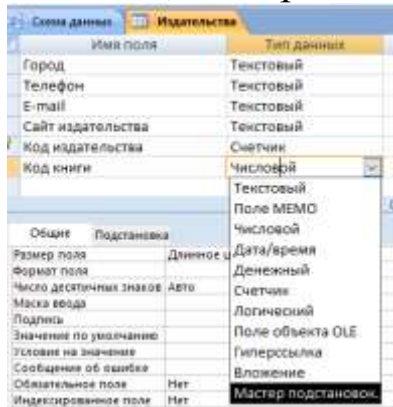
Схема данных | Издательства

| Имя поля | Тип данных |
|---|---|
| Город | Текстовый |
| Телефон | Текстовый |
| E-mail | Текстовый |
| Сайт издательства | Текстовый |
| Код издательства | Счетчик |
| Код книги | Числовой |

Текстовый
Поле MEMO
Числовой
Дата/время
Денежный
Счетчик
Логический
Поле объекта OLE
Гиперссылка
Вложение
Мастер подстановок.

Общие | Подстановка

| | |
|---|---|
| Размер поля | Длинное ц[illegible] |
| Формат поля | |
| Число десятичных знаков | Авто |
| Маска ввода | |
| Подпись | |
| Значение по умолчанию | |
| Условие на значение | |
| Сообщение об ошибке | |
| Обязательное поле | Нет |
| Индексированное поле | Нет |